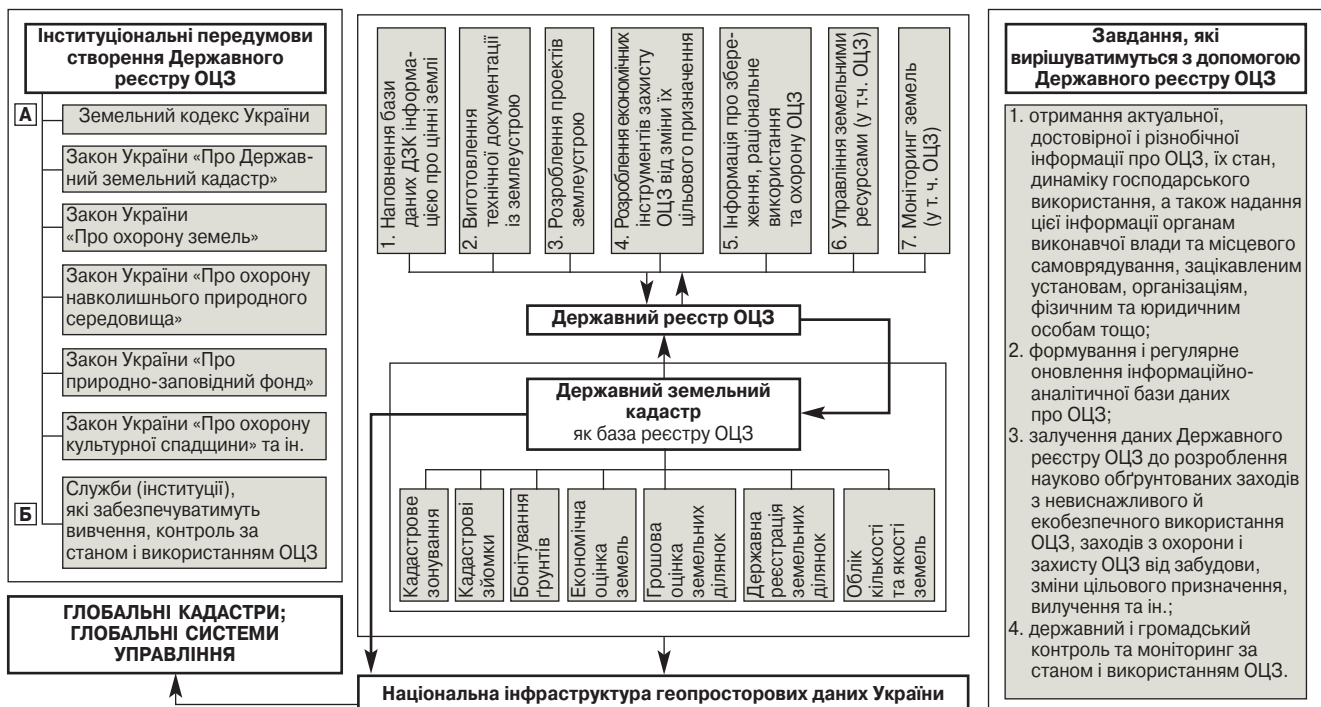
Інституціональні передумови створення Державного реєстру ОЦЗ

А

Земельний кодекс України

Закон України «Про Державний земельний кадастр»

Закон України «Про охорону земель»

Закон України «Про охорону навколишнього природного середовища»

Закон України «Про природно-заповідний фонд»

Закон України «Про охорону культурної спадщини» та ін.

Б

Служби (інституції), які забезпечуватимуть вивчення, контроль за станом і використанням ОЦЗ

ГЛОБАЛЬНІ КАДАСТРИ; ГЛОБАЛЬНІ СИСТЕМИ УПРАВЛІННЯ

1. Наповнення бази даних ДЗК інформацією про цінні землі

2. Виготовлення технічної документації із землеустрою

3. Розроблення проектів землеустрою

4. Розроблення економічних інструментів захисту ОЦЗ від зміни їх цільового призначення

5. Інформація про збереження, раціональне використання та охорону ОЦЗ

6. Управління земельними ресурсами (у т.ч. ОЦЗ)

7. Моніторинг земель (у т. ч. ОЦЗ)

Державний реєстр ОЦЗ

Державний земельний кадастр
як база реєстру ОЦЗ

Кадастрове зонування

Кадастрові зйомки

Бонітування ґрунтів

Економічна оцінка земель

Грошова оцінка земельних ділянок

Державна реєстрація земельних ділянок

Облік кількості та якості земель

Національна інфраструктура геопросторових даних України

Завдання, які вирішуватимуться з допомогою Державного реєстру ОЦЗ

1. отримання актуальної, достовірної і різнобічної інформації про ОЦЗ, їх стан, динаміку господарського використання, а також надання цієї інформації органам виконавчої влади та місцевого самоврядування, зацікавленим установам, організаціям, фізичним та юридичним особам тощо;
2. формування і регулярне оновлення інформаційно-аналітичної бази даних про ОЦЗ;
3. залучення даних Державного реєстру ОЦЗ до розроблення науково обґрунтованих заходів з невиснажливого й екобезпечного використання ОЦЗ, заходів з охорони і захисту ОЦЗ від забудови, зміни цільового призначення, вилучення та ін.;
4. державний і громадський контроль та моніторинг за станом і використанням ОЦЗ.